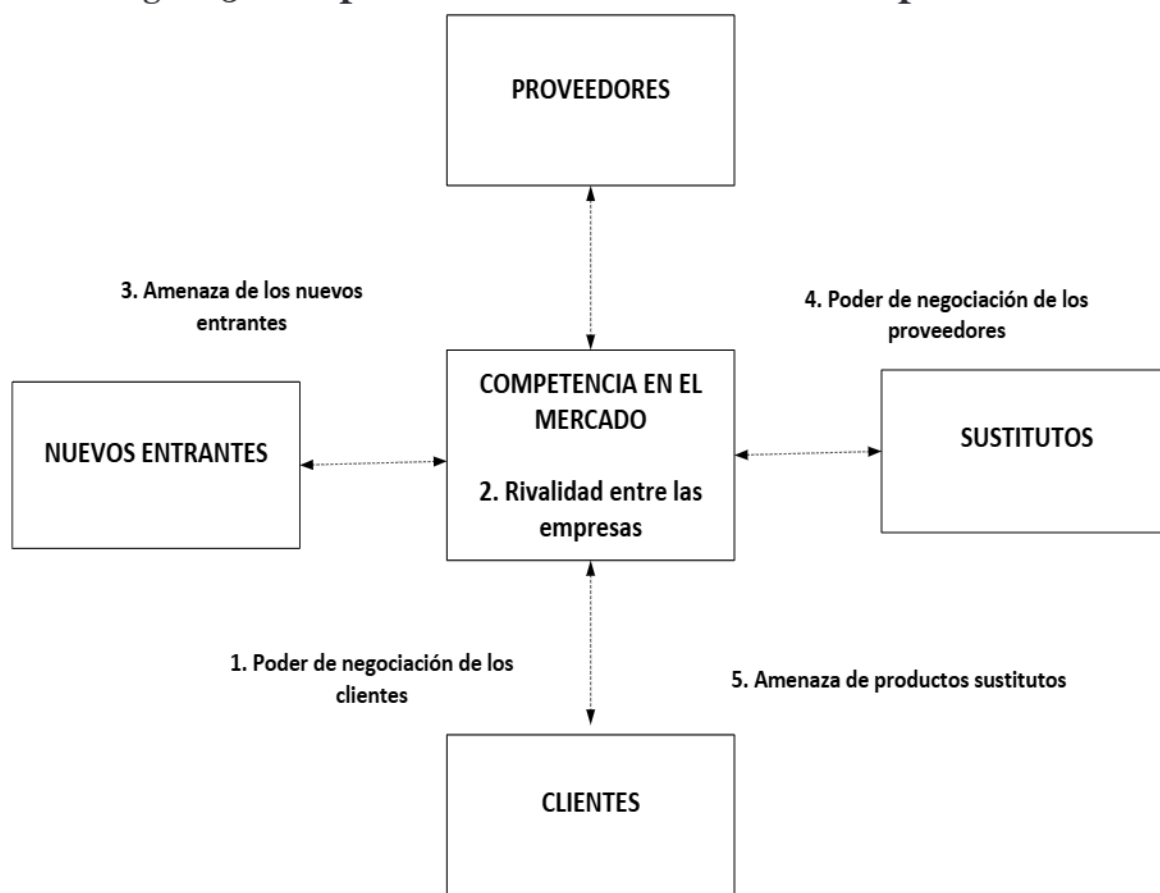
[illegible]

PROVEEDORES

3. Amenaza de los nuevos entrantes

4. Poder de negociación de los proveedores

NUEVOS ENTRANTES

COMPETENCIA EN EL MERCADO

2. Rivalidad entre las empresas

SUSTITUTOS

1. Poder de negociación de los clientes

5. Amenaza de productos sustitutos

CLIENTES